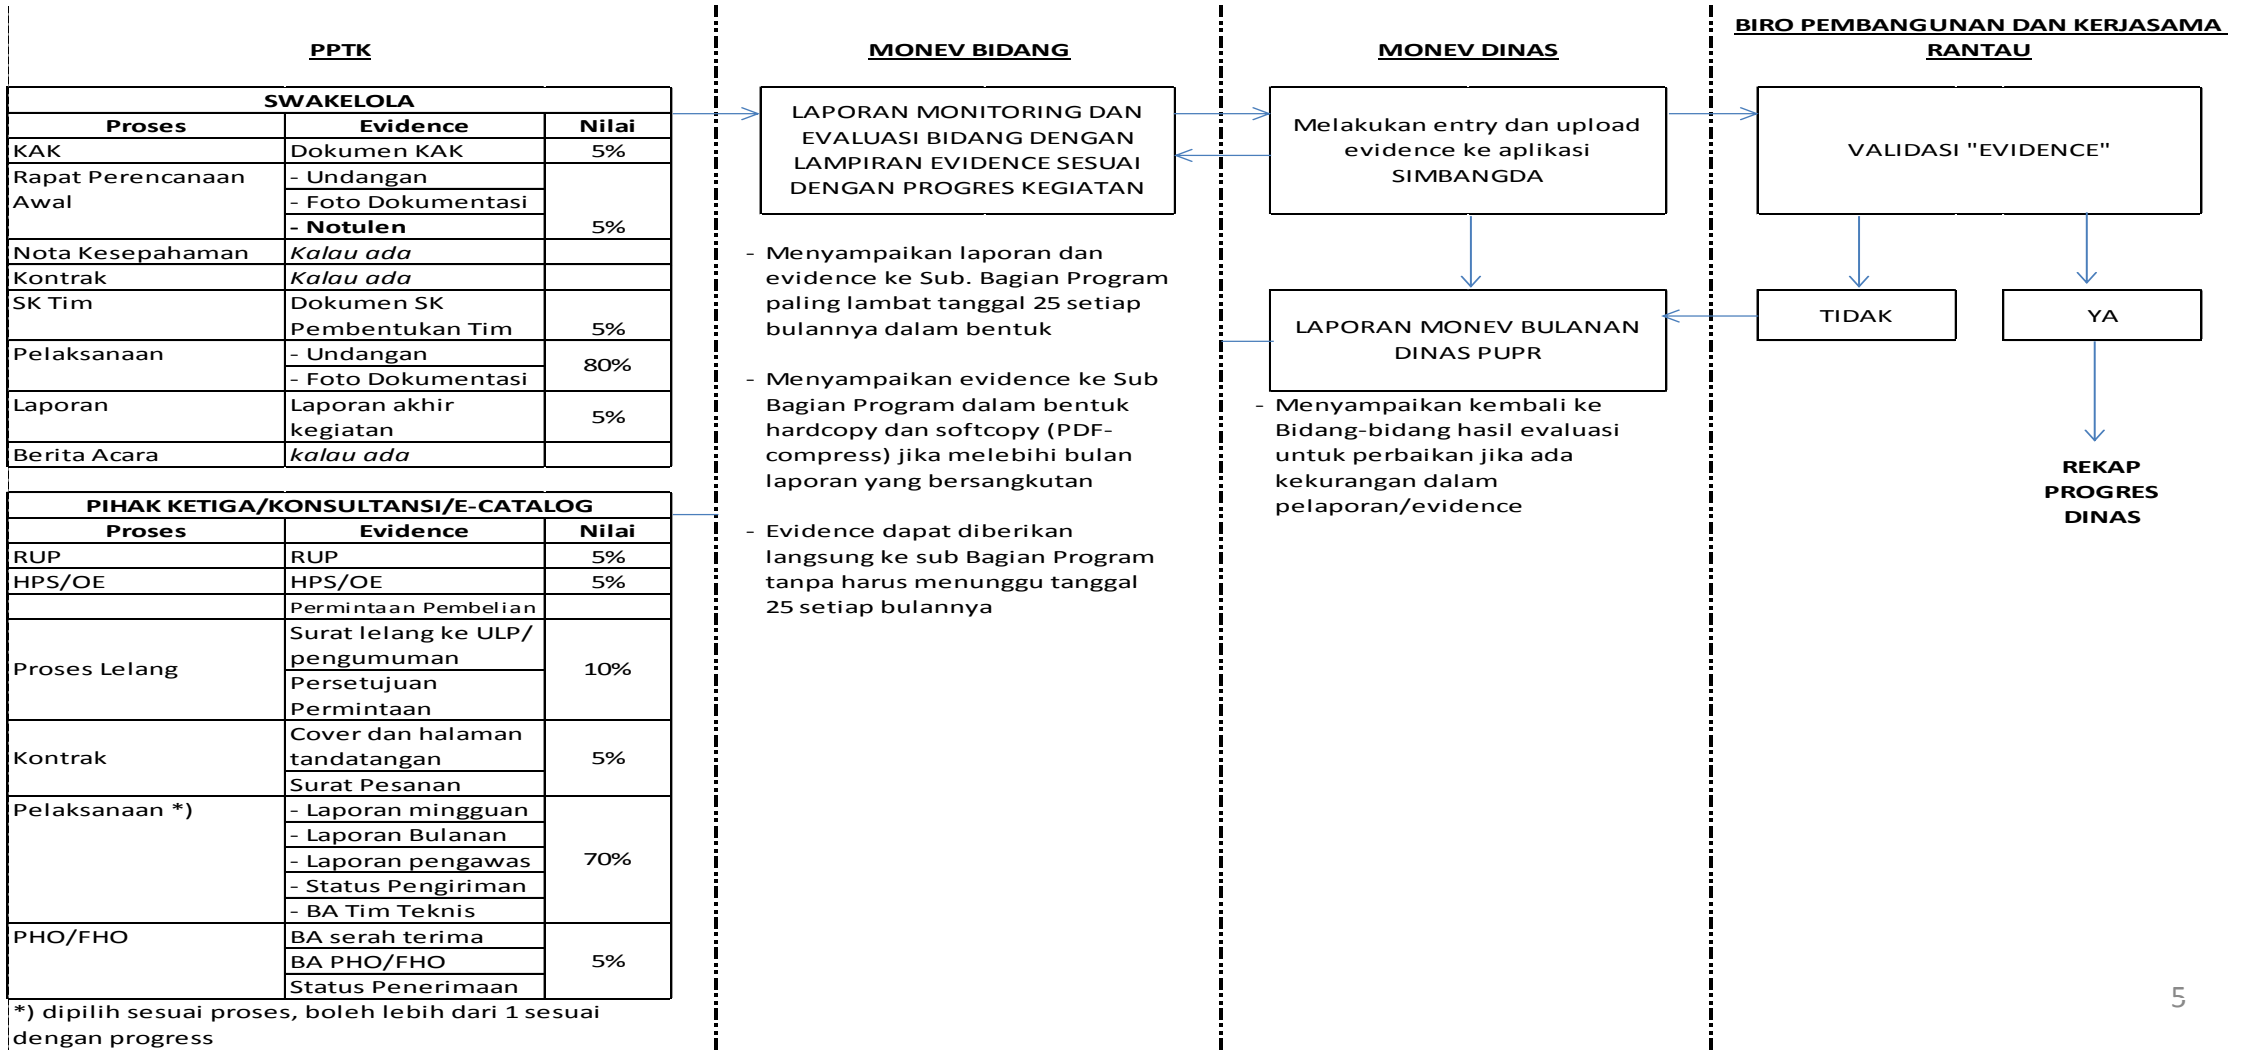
PPTK

| SWAKELOLA | | |
|---|---|---|
| Proses | Evidence | Nilai |
| KAK | Dokumen KAK | 5% |
| Rapat Perencanaan Awal | - Undangan<br>- Foto Dokumentasi<br>- Notulen | 5% |
| Nota Kesepahaman | Kalau ada | |
| Kontrak | Kalau ada | |
| SK Tim | Dokumen SK Pembentukan Tim | 5% |
| Pelaksanaan | - Undangan<br>- Foto Dokumentasi | 80% |
| Laporan | Laporan akhir kegiatan | 5% |
| Berita Acara | kalau ada | |

| PIHAK KETIGA/KONSULTANSI/E-CATALOG | | |
|---|---|---|
| Proses | Evidence | Nilai |
| RUP | RUP | 5% |
| HPS/OE | HPS/OE | 5% |
| | Permintaan Pembelian | |
| Proses Lelang | Surat lelang ke ULP/ pengumuman<br>Persetujuan Permintaan | 10% |
| Kontrak | Cover dan halaman tandatangan<br>Surat Pesanan | 5% |
| Pelaksanaan *) | - Laporan mingguan<br>- Laporan Bulanan<br>- Laporan pengawas<br>- Status Pengiriman<br>- BA Tim Teknis | 70% |
| PHO/FHO | BA serah terima<br>BA PHO/FHO<br>Status Penerimaan | 5% |

*) dipilih sesuai proses, boleh lebih dari 1 sesuai dengan progress

MONEV BIDANG

LAPORAN MONITORING DAN EVALUASI BIDANG DENGAN LAMPIRAN EVIDENCE SESUAI DENGAN PROGRES KEGIATAN

- Menyampaikan laporan dan evidence ke Sub. Bagian Program paling lambat tanggal 25 setiap bulannya dalam bentuk

- Menyampaikan evidence ke Sub Bagian Program dalam bentuk hardcopy dan softcopy (PDF-compress) jika melebihi bulan laporan yang bersangkutan

- Evidence dapat diberikan langsung ke sub Bagian Program tanpa harus menunggu tanggal 25 setiap bulannya

MONEV DINAS

Melakukan entry dan upload evidence ke aplikasi SIMBANGDA

LAPORAN MONEV BULANAN DINAS PUPR

- Menyampaikan kembali ke Bidang-bidang hasil evaluasi untuk perbaikan jika ada kekurangan dalam pelaporan/evidence

BIRO PEMBANGUNAN DAN KERJASAMA RANTAU

VALIDASI "EVIDENCE"

TIDAK

YA

REKAP PROGRES DINAS

5